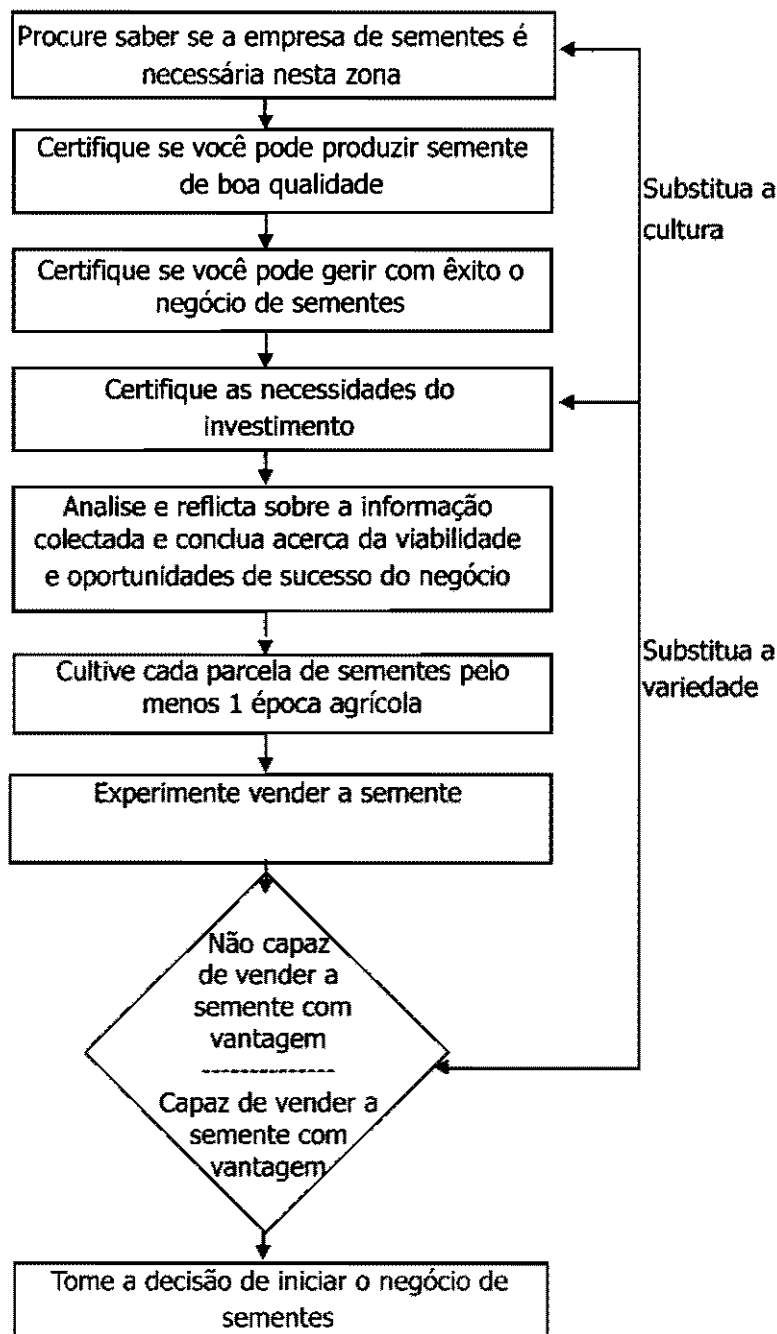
Procure saber se a empresa de sementes é necessária nesta zona

Certifique se você pode produzir semente de boa qualidade

Certifique se você pode gerir com êxito o negócio de sementes

Certifique as necessidades do investimento

Analise e reflicta sobre a informação colectada e conclua acerca da viabilidade e oportunidades de sucesso do negócio

Cultive cada parcela de sementes pelo menos 1 época agrícola

Experimente vender a semente

Não capaz de vender a semente com vantagem

Capaz de vender a semente com vantagem

Tome a decisão de iniciar o negócio de sementes

Substitua a cultura

Substitua a variedade